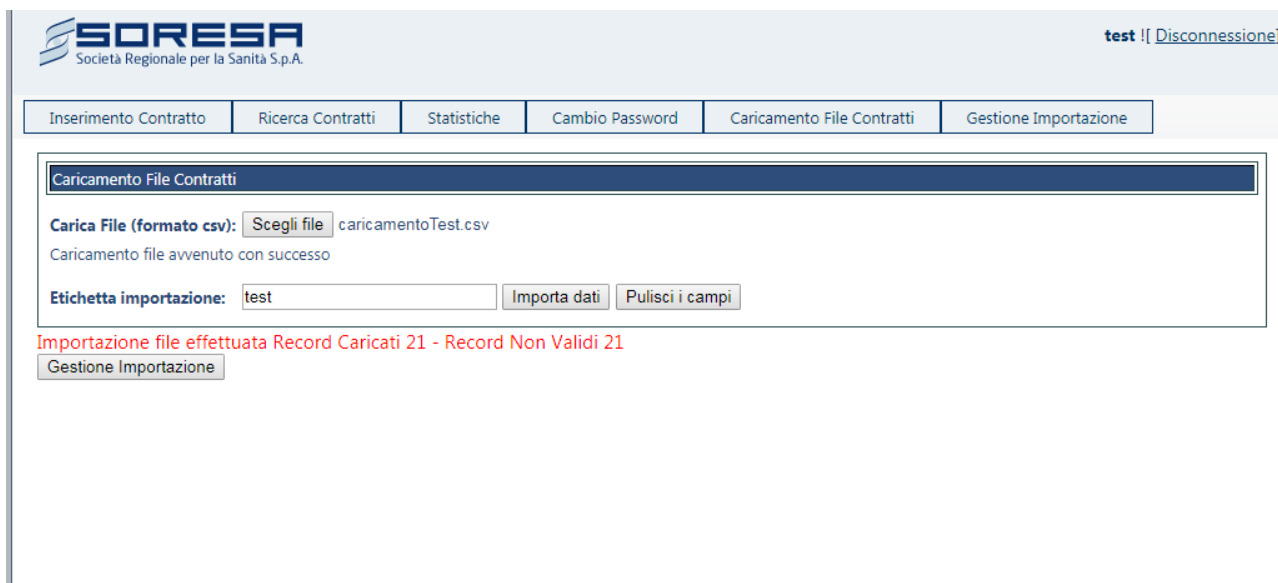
SORESA
Società Regionale per la Sanità S.p.A.

test ![ Disconnessione]

Inserimento Contratto | Ricerca Contratti | Statistiche | Cambio Password | Caricamento File Contratti | Gestione Importazione

Caricamento File Contratti

Carica File (formato csv): Scegli file caricamentoTest.csv

Caricamento file avvenuto con successo

Etichetta importazione: test Importa dati Pulisci i campi

Importazione file effettuata Record Caricati 21 - Record Non Validi 21

Gestione Importazione